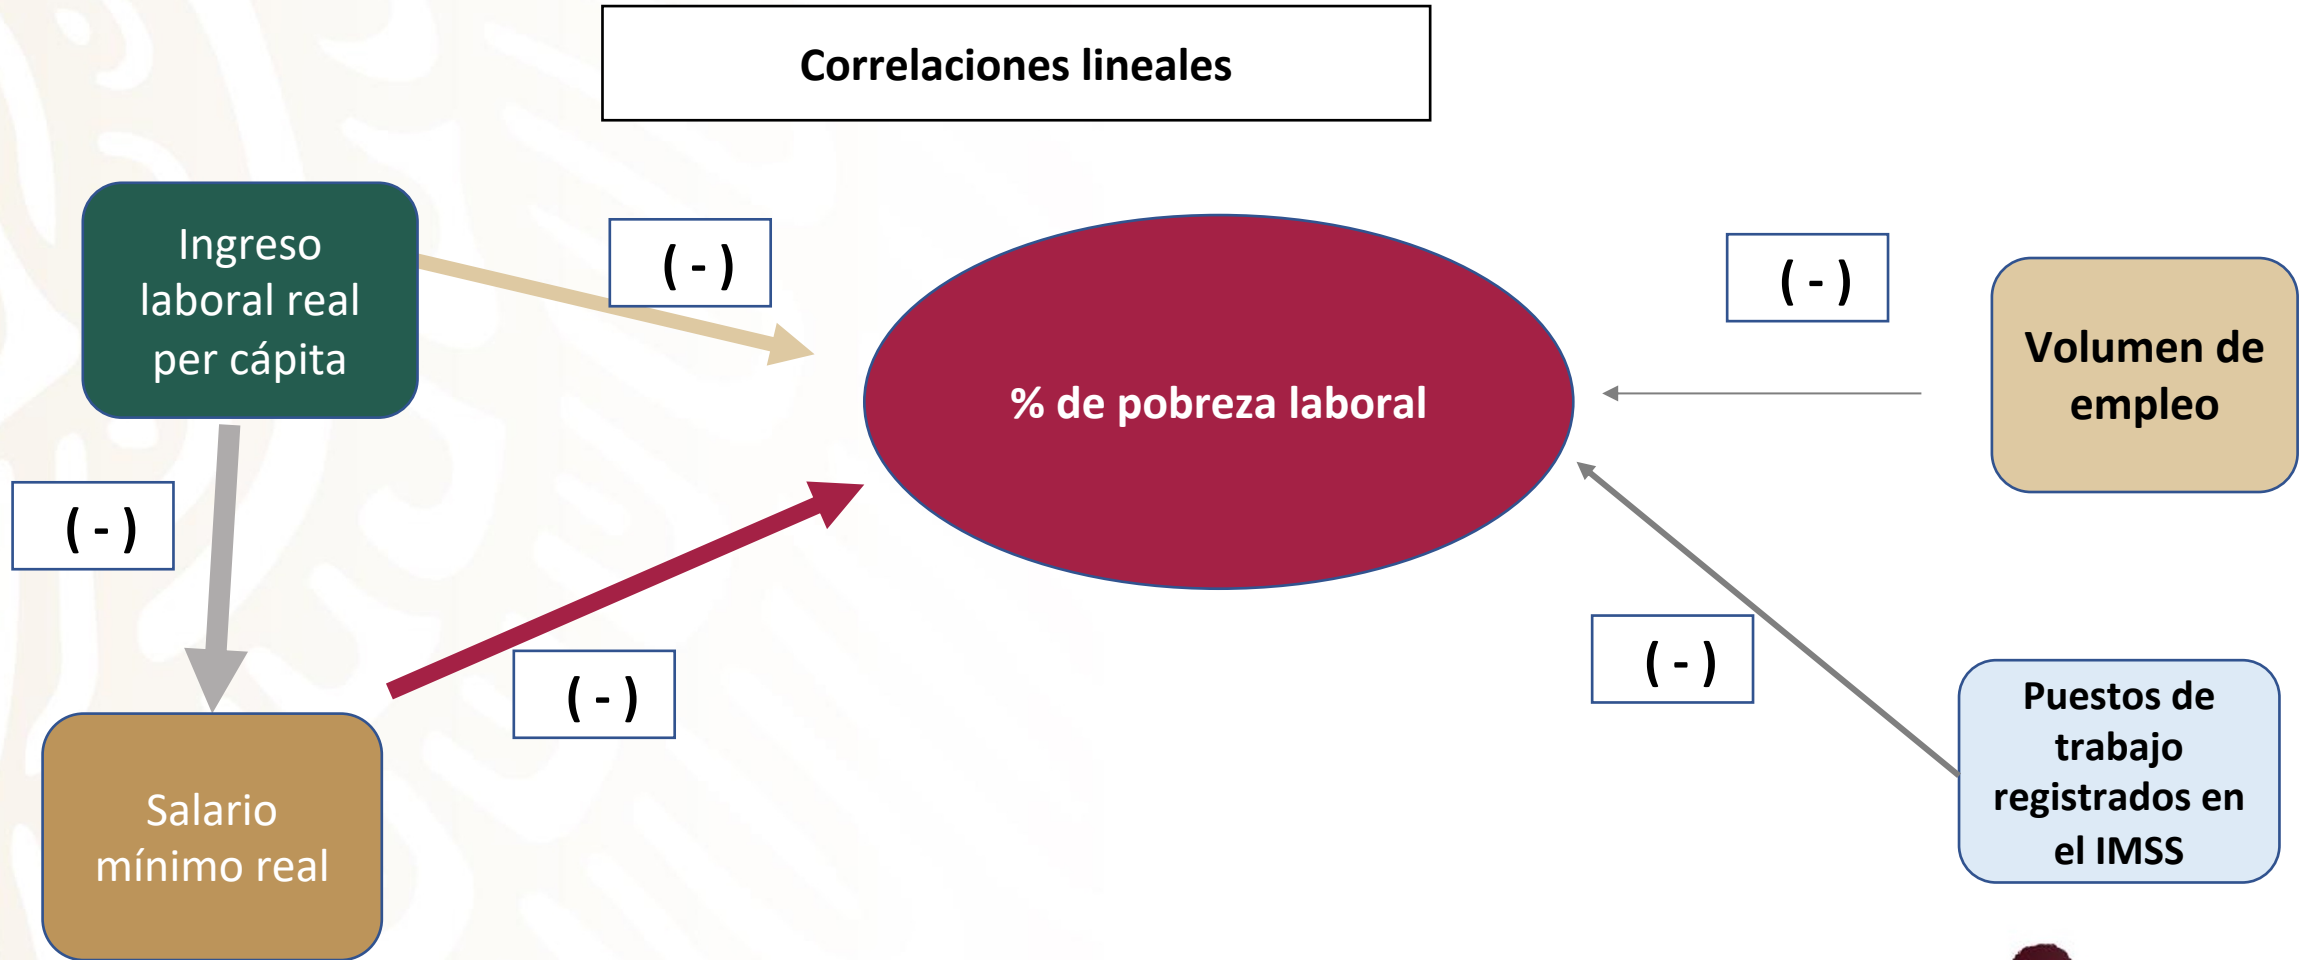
Correlaciones lineales

Ingreso laboral real per cápita

( - )

( - )

% de pobreza laboral

( - )

Volumen de empleo

( - )

( - )

( - )

Salario mínimo real

Puestos de trabajo registrados en el IMSS